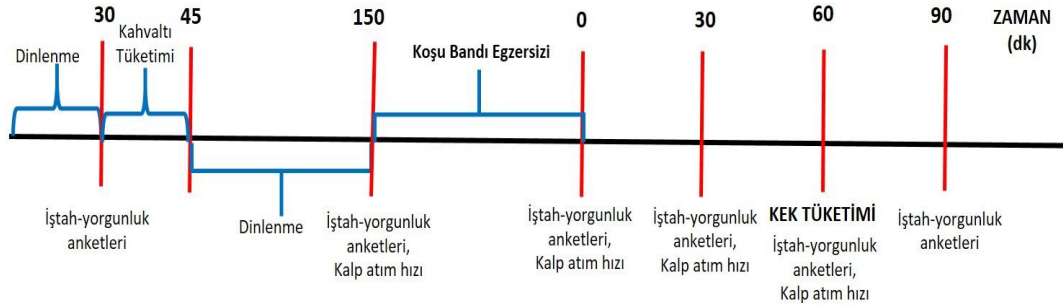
30 45 150 0 30 60 90 ZAMAN (dk)

Dinlenme

Kahvaltı Tüketimi

Koşu Bandı Egzersizi

İştah-yorgunluk anketleri

Dinlenme

İştah-yorgunluk anketleri, Kalp atım hızı

İştah-yorgunluk anketleri, Kalp atım hızı

İştah-yorgunluk anketleri, Kalp atım hızı

KEK TÜKETİMİ
İştah-yorgunluk anketleri, Kalp atım hızı

İştah-yorgunluk anketleri